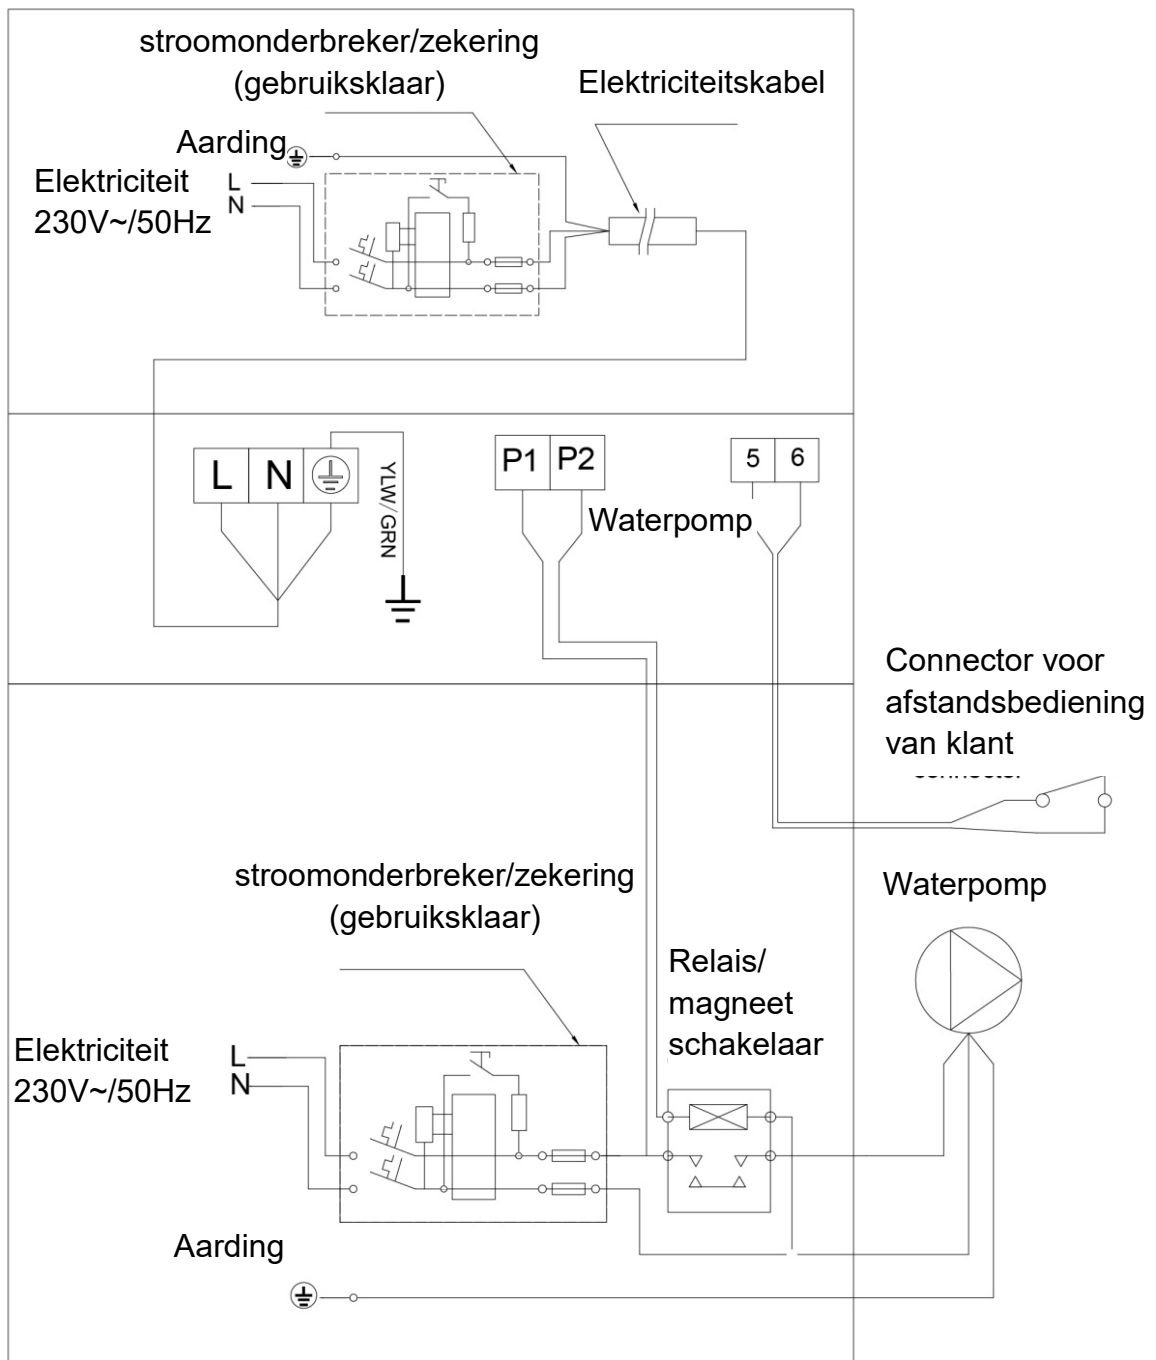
stroomonderbreker/zekering
(gebruiksklaar)

Elektriciteitskabel

Aarding

Elektriciteit
230V~/50Hz

L
N

L N

YLW/GRN

P1 P2

5 6

Waterpomp

Connector voor
afstandsbediening
van klant

connector

stroomonderbreker/zekering
(gebruiksklaar)

Waterpomp

Relais/
magneet
schakelaar

Elektriciteit
230V~/50Hz

L
N

Aarding